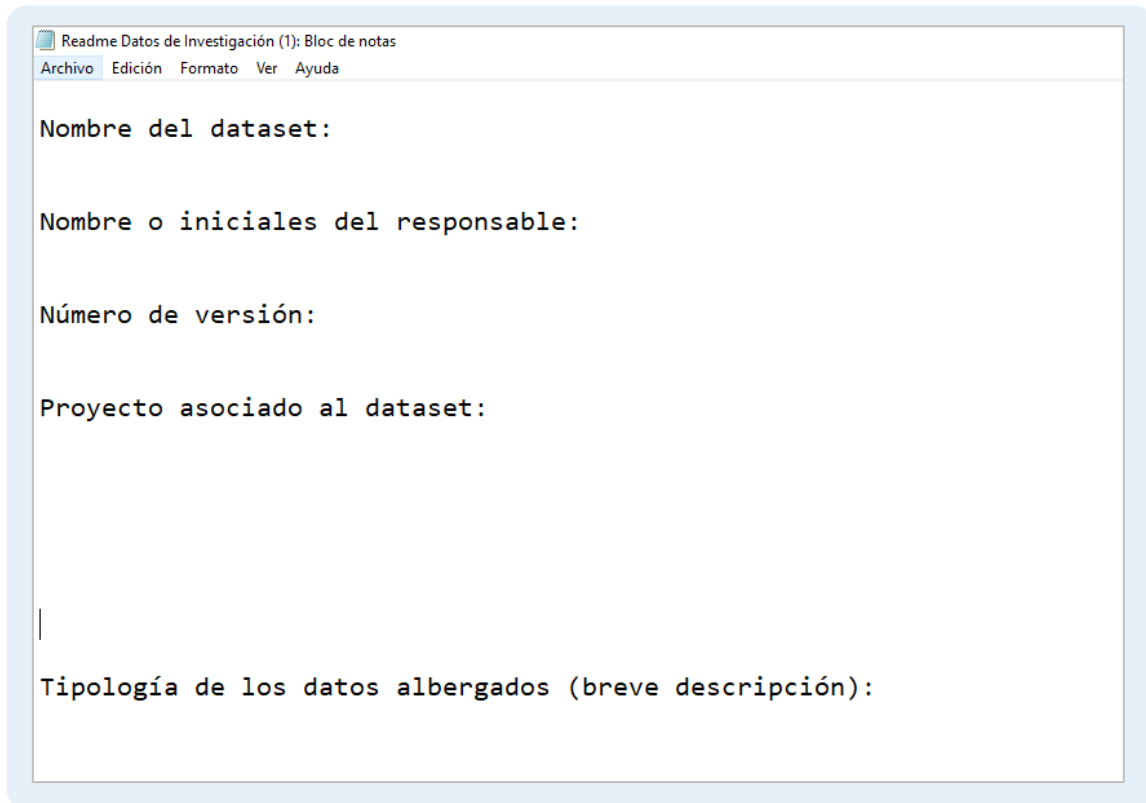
Readme Datos de Investigación (1): Bloc de notas
Archivo Edición Formato Ver Ayuda

Nombre del dataset:

Nombre o iniciales del responsable:

Número de versión:

Proyecto asociado al dataset:

Tipología de los datos albergados (breve descripción):